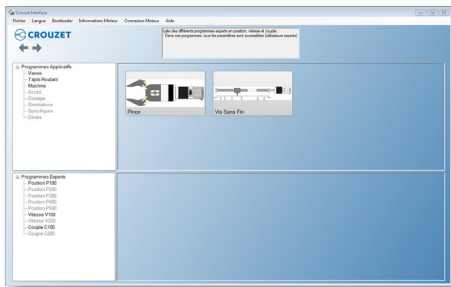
Crouzet Interface

Fichier Langue Bootloader Informations Moteur Connexion Moteur Aide

CROUZET

Liste des différents programmes experts en position, vitesse et couple. Dans ces programmes, tous les paramètres sont accessibles (utilisateurs experts)

Programmes Applicatifs
Vanne
Tapis Roulant
Machine
Accès
Dosage
Orientations
Spécifiques
Divers

Pince

Vis Sans Fin

Programmes Experts
Position P100
Position P200
Position P300
Position P400
Position P500
Vitesse V100
Vitesse V200
Couple C100
Couple C200